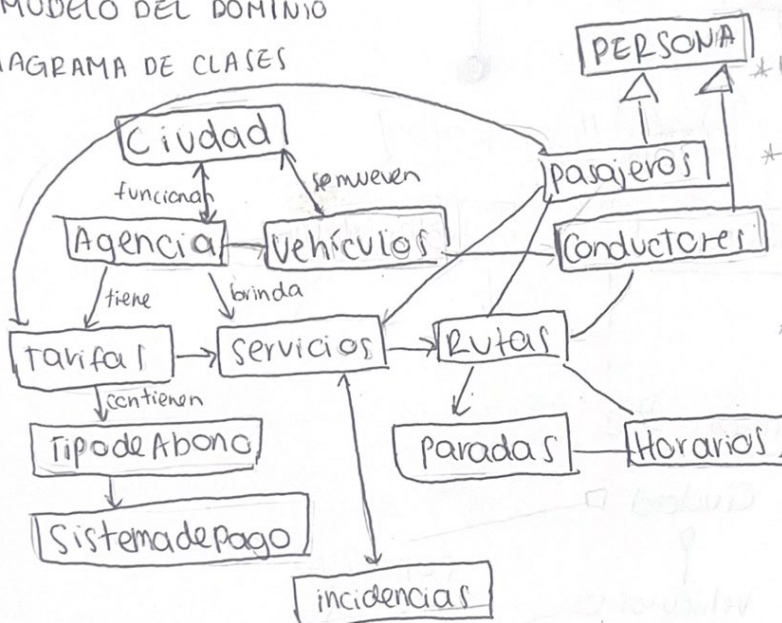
MODELO DEL DOMINIO

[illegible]AGRAMA DE CLASES

PERSONA

Ciudad

funcionan

se mueven

pasajeros

Agencia

Vehículos

Conductores

tiene

brinda

tarifas

servicios

Rutas

contienen

TipodeAbono

Paradas

Horarios

Sistemadepago

incidencias